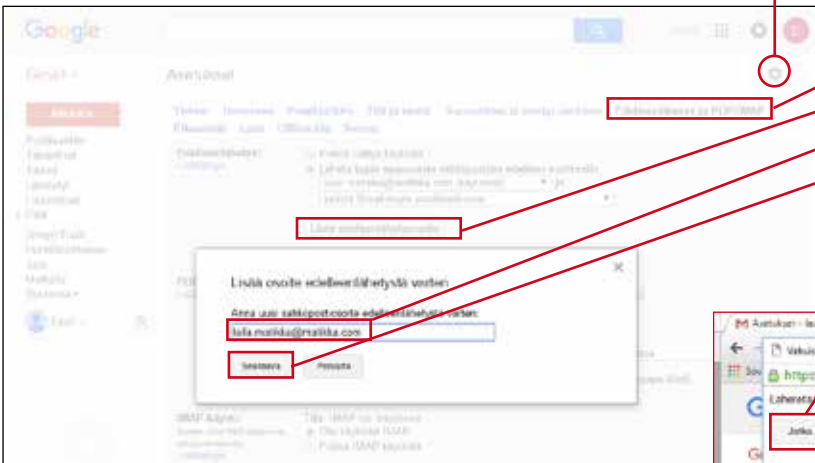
Google

Gmail

Asetukset

Yleiset Tunnisteet Postilaatikko Tilit ja tuonti Suodattimet ja estetyt osoitteet Edelleenlähetys ja POP/IMAP

Offline-tila Teemat

Lisää edelleenlähetysosoite

Lisää osoite edelleenlähetystä varten

Anna uusi sähköpostiosoite edelleenlähetystä varten:

laila.mallikka@mallikka.com

Seuraava

Peruuta

IMAP-käyttö:

Tila: IMAP on käytössä

Ota käyttöön IMAP

Poista IMAP käytöstä

Jatka